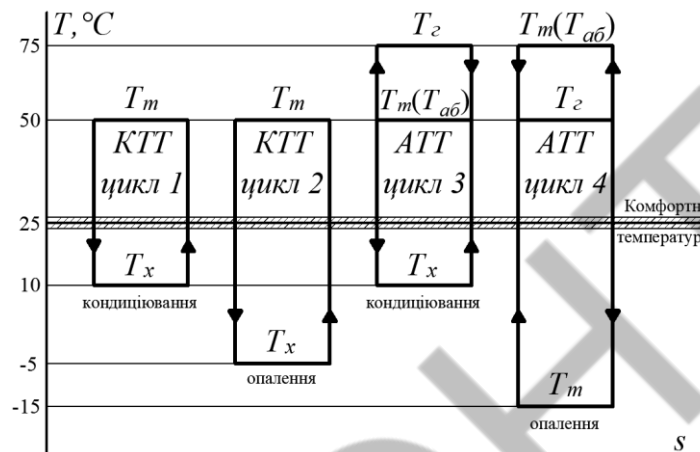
$T$, °C

75
50
25
10
-5
-15

$T_т$
КТТ
цикл 1
$T_х$
кондиціювання

$T_т$
КТТ
цикл 2
$T_х$
опалення

$T_г$
$T_т(T_{аб})$
АТТ
цикл 3
$T_х$
кондиціювання

$T_т(T_{аб})$
$T_г$
АТТ
цикл 4
$T_т$
опалення

Комфортн
температур

$s$